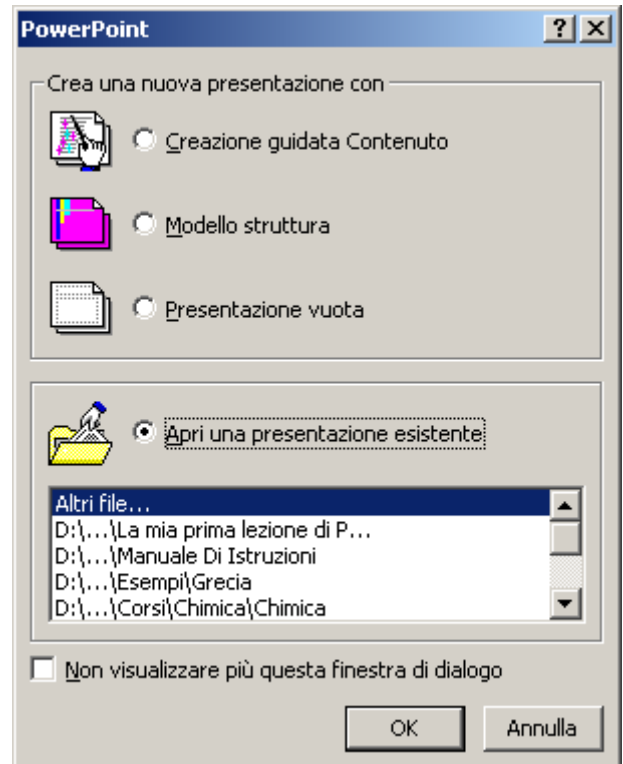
PowerPoint

?

Crea una nuova presentazione con

Creazione guidata Contenuto

Modello struttura

Presentazione vuota

Apri una presentazione esistente

Altri file...
D:\...\La mia prima lezione di P...
D:\...\Manuale Di Istruzioni
D:\...\Esempi\Grecia
D:\...\Corsi\Chimica\Chimica

Non visualizzare più questa finestra di dialogo

OK

Annulla